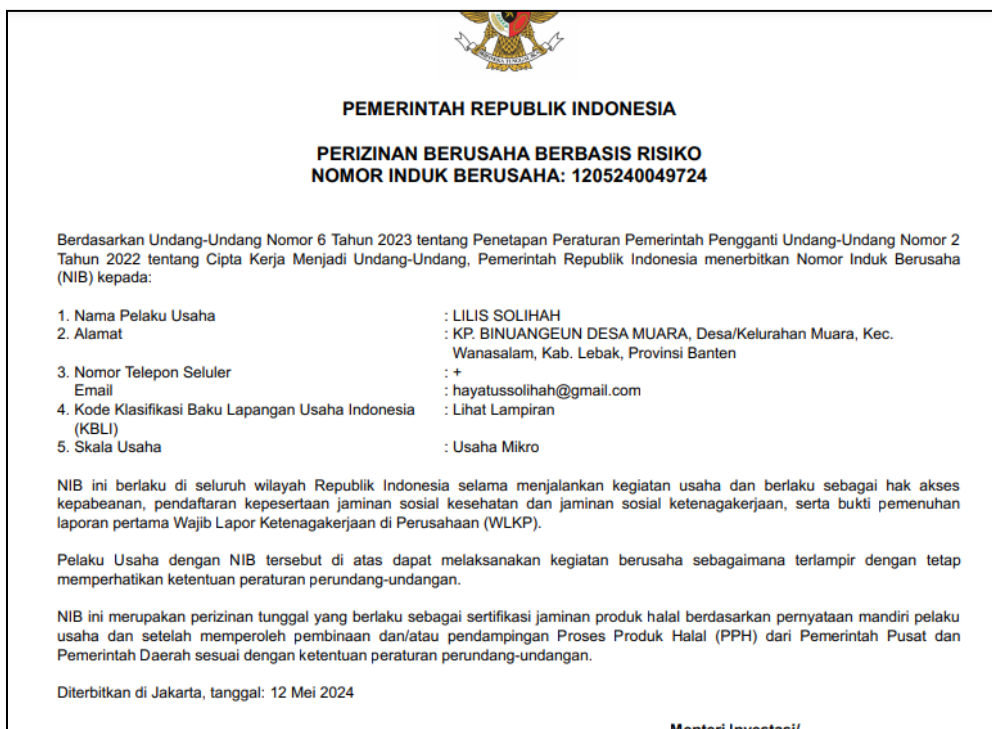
PEMERINTAH REPUBLIK INDONESIA

PERIZINAN BERUSAHA BERBASIS RISIKO
NOMOR INDUK BERUSAHA: 1205240049724

Berdasarkan Undang-Undang Nomor 6 Tahun 2023 tentang Penetapan Peraturan Pemerintah Pengganti Undang-Undang Nomor 2 Tahun 2022 tentang Cipta Kerja Menjadi Undang-Undang, Pemerintah Republik Indonesia menerbitkan Nomor Induk Berusaha (NIB) kepada:

1. Nama Pelaku Usaha : LILIS SOLIHAH
2. Alamat : KP. BINUANGEUN DESA MUARA, Desa/Kelurahan Muara, Kec. Wanasalam, Kab. Lebak, Provinsi Banten
3. Nomor Telepon Seluler : +
Email : hayatussolihah@gmail.com
4. Kode Klasifikasi Baku Lapangan Usaha Indonesia (KBLI) : Lihat Lampiran
5. Skala Usaha : Usaha Mikro

NIB ini berlaku di seluruh wilayah Republik Indonesia selama menjalankan kegiatan usaha dan berlaku sebagai hak akses kepabeanan, pendaftaran kepesertaan jaminan sosial kesehatan dan jaminan sosial ketenagakerjaan, serta bukti pemenuhan laporan pertama Wajib Lapor Ketenagakerjaan di Perusahaan (WLKP).

Pelaku Usaha dengan NIB tersebut di atas dapat melaksanakan kegiatan berusaha sebagaimana terlampir dengan tetap memperhatikan ketentuan peraturan perundang-undangan.

NIB ini merupakan perizinan tunggal yang berlaku sebagai sertifikasi jaminan produk halal berdasarkan pernyataan mandiri pelaku usaha dan setelah memperoleh pembinaan dan/atau pendampingan Proses Produk Halal (PPH) dari Pemerintah Pusat dan Pemerintah Daerah sesuai dengan ketentuan peraturan perundang-undangan.

Diterbitkan di Jakarta, tanggal: 12 Mei 2024

Menteri Investasi/